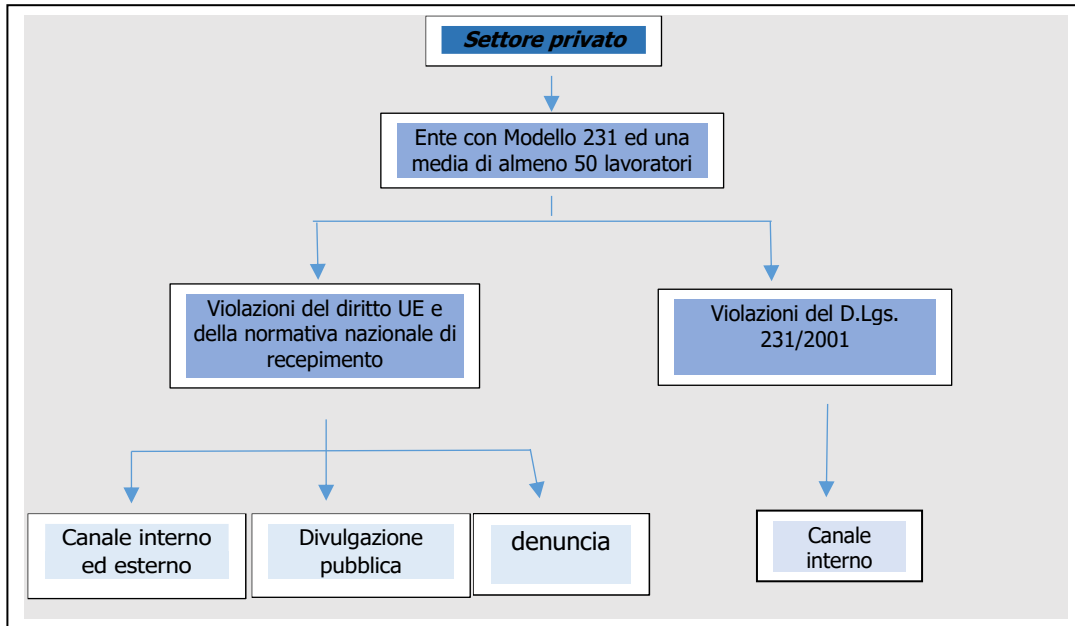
Settore privato

Ente con Modello 231 ed una media di almeno 50 lavoratori

Violazioni del diritto UE e della normativa nazionale di recepimento

Violazioni del D.Lgs. 231/2001

Canale interno ed esterno

Divulgazione pubblica

denuncia

Canale interno